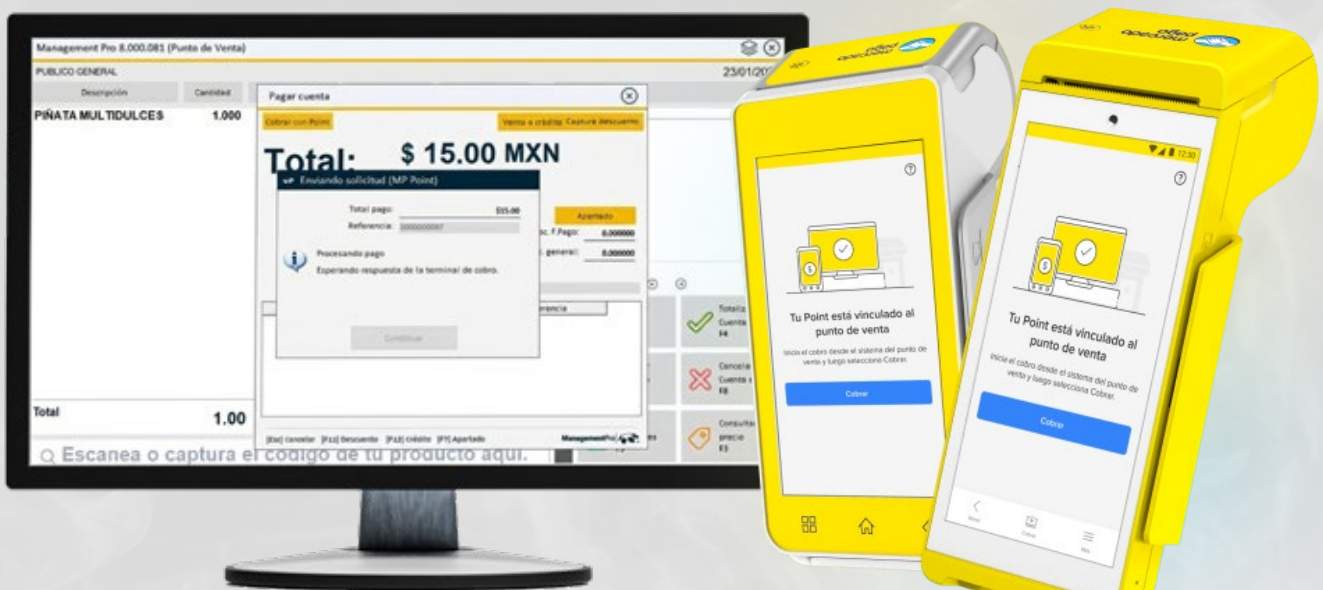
Management Pro 8.000.081 (Punto de Venta)

PUBLICO GENERAL

23/01/20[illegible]

Descripción

Cantidad

PIÑATA MULTIDULCES 1.000

Total 1.00

Escanea o captura el código de tu producto aquí.

Pagar cuenta

Cobrar con Point

Venta a crédito

Captura descuento

Total: $ 15.00 MXN

Enviando solicitud (MP Point)

Total pago: $15.00

Referencia: 0000000087

Procesando pago

Esperando respuesta de la terminal de cobro.

Continuar

Apartado

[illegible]sc. F.Pago: 0.000000

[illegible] general: 0.000000

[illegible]erencia

[Esc] Cancelar [F11] Descuento [F12] Crédito [F7] Apartado

ManagementPro

Totaliz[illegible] Cuenta F4

Cancela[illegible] Cuenta F8

Consulta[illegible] precio F3

Tu Point está vinculado al punto de venta

Inicia el cobro desde el sistema del punto de venta y luego selecciona Cobrar.

Cobrar

Tu Point está vinculado al punto de venta

Inicia el cobro desde el sistema del punto de venta y luego selecciona Cobrar.

Cobrar

12:30

Volver

Cobrar

Más